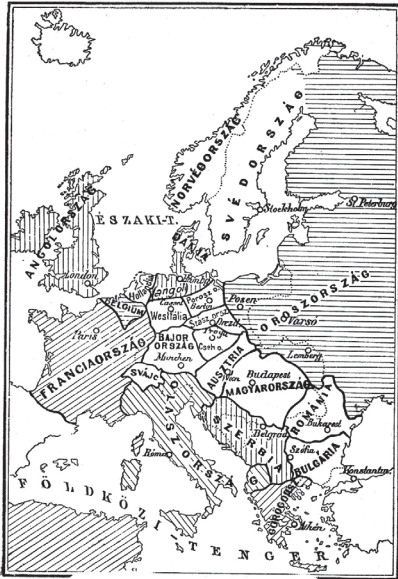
NORVÉGORSZÁG
SVÉDORSZÁG
Stockholm
St.Petersburg
ÉSZAKI-T.
ANGOLORSZÁG
London
DÁNIA
BELGIUM
Holl.
Hanov.
Hamburg
Berlin
Poroszo.
Posen
OROSZORSZÁG
Varsó
Westfalia
Lipcse
Szász. orsz.
Prága
Cseh o.
BAJORORSZÁG
München
Paris
FRANCIAORSZÁG
SVÁJC
AUSTRIA
Wien
Lemberg
Budapest
MAGYARORSZÁG
ROMÁNIA
Bukarest
OLASZORSZÁG
Roma
SZERBIA
Belgrad
Szofia
BULGÁRIA
Konstantinap.
GÖRÖGORSZÁG
Athen
FÖLDKÖZI-TENGER